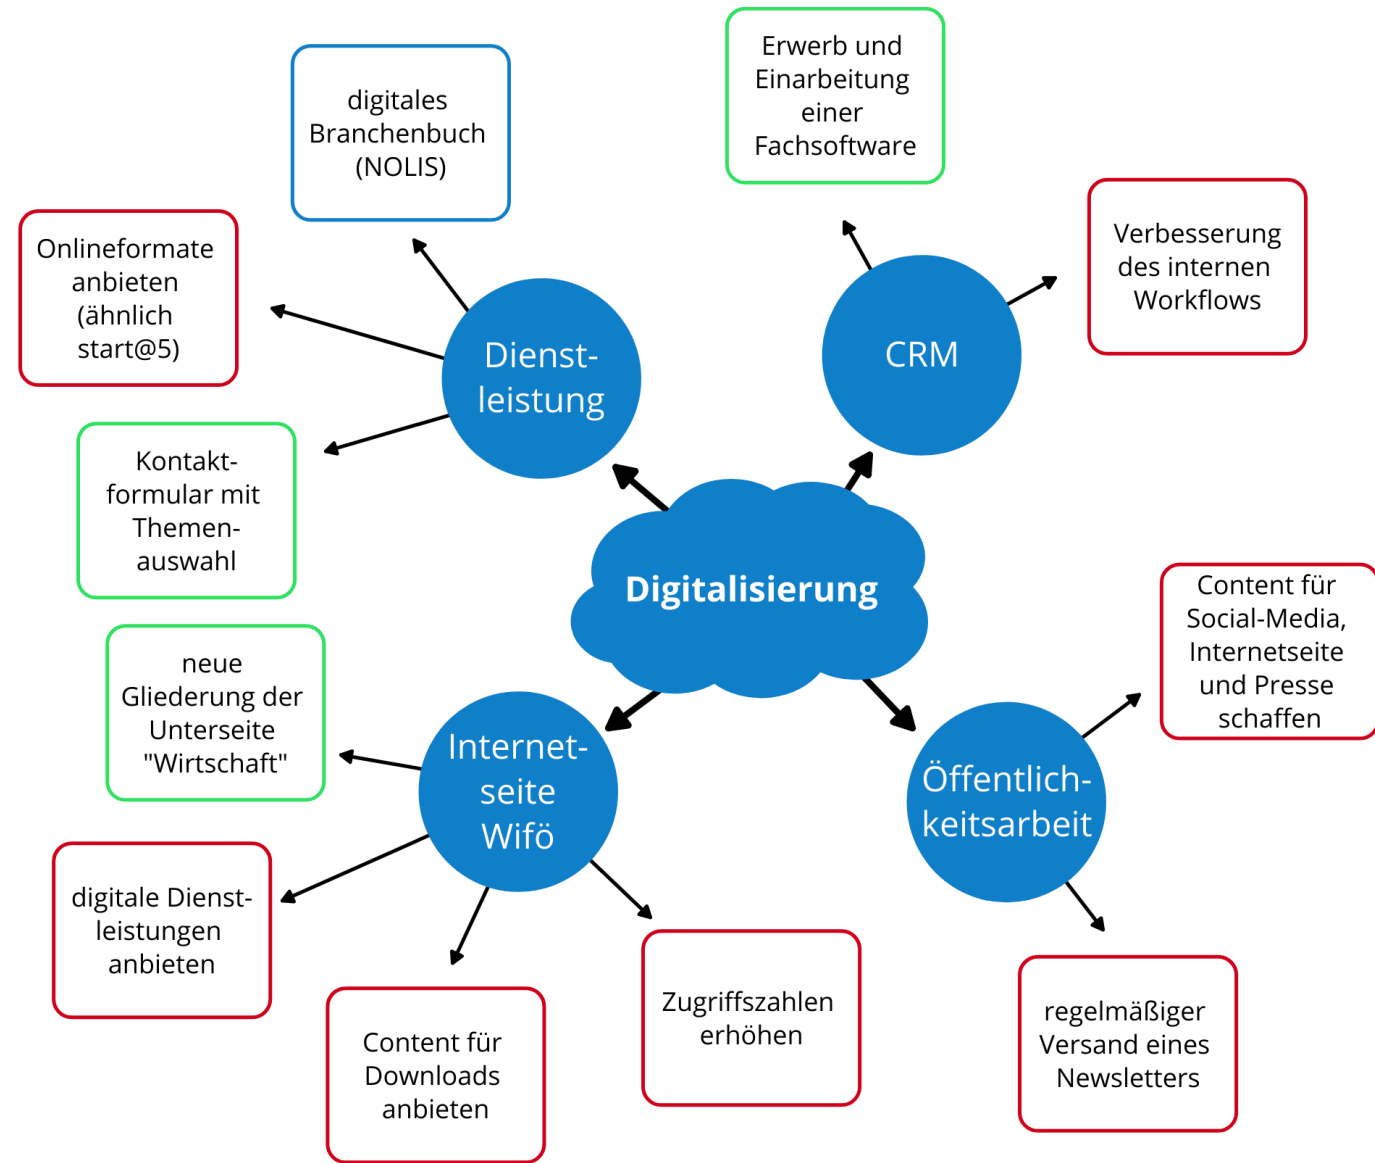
Digitalisierung

Dienstleistung

digitales Branchenbuch (NOLIS)

Onlineformate anbieten (ähnlich start@5)

Kontaktformular mit Themenauswahl

CRM

Erwerb und Einarbeitung einer Fachsoftware

Verbesserung des internen Workflows

Internetseite Wifö

neue Gliederung der Unterseite "Wirtschaft"

digitale Dienstleistungen anbieten

Content für Downloads anbieten

Zugriffszahlen erhöhen

Öffentlichkeitsarbeit

Content für Social-Media, Internetseite und Presse schaffen

regelmäßiger Versand eines Newsletters